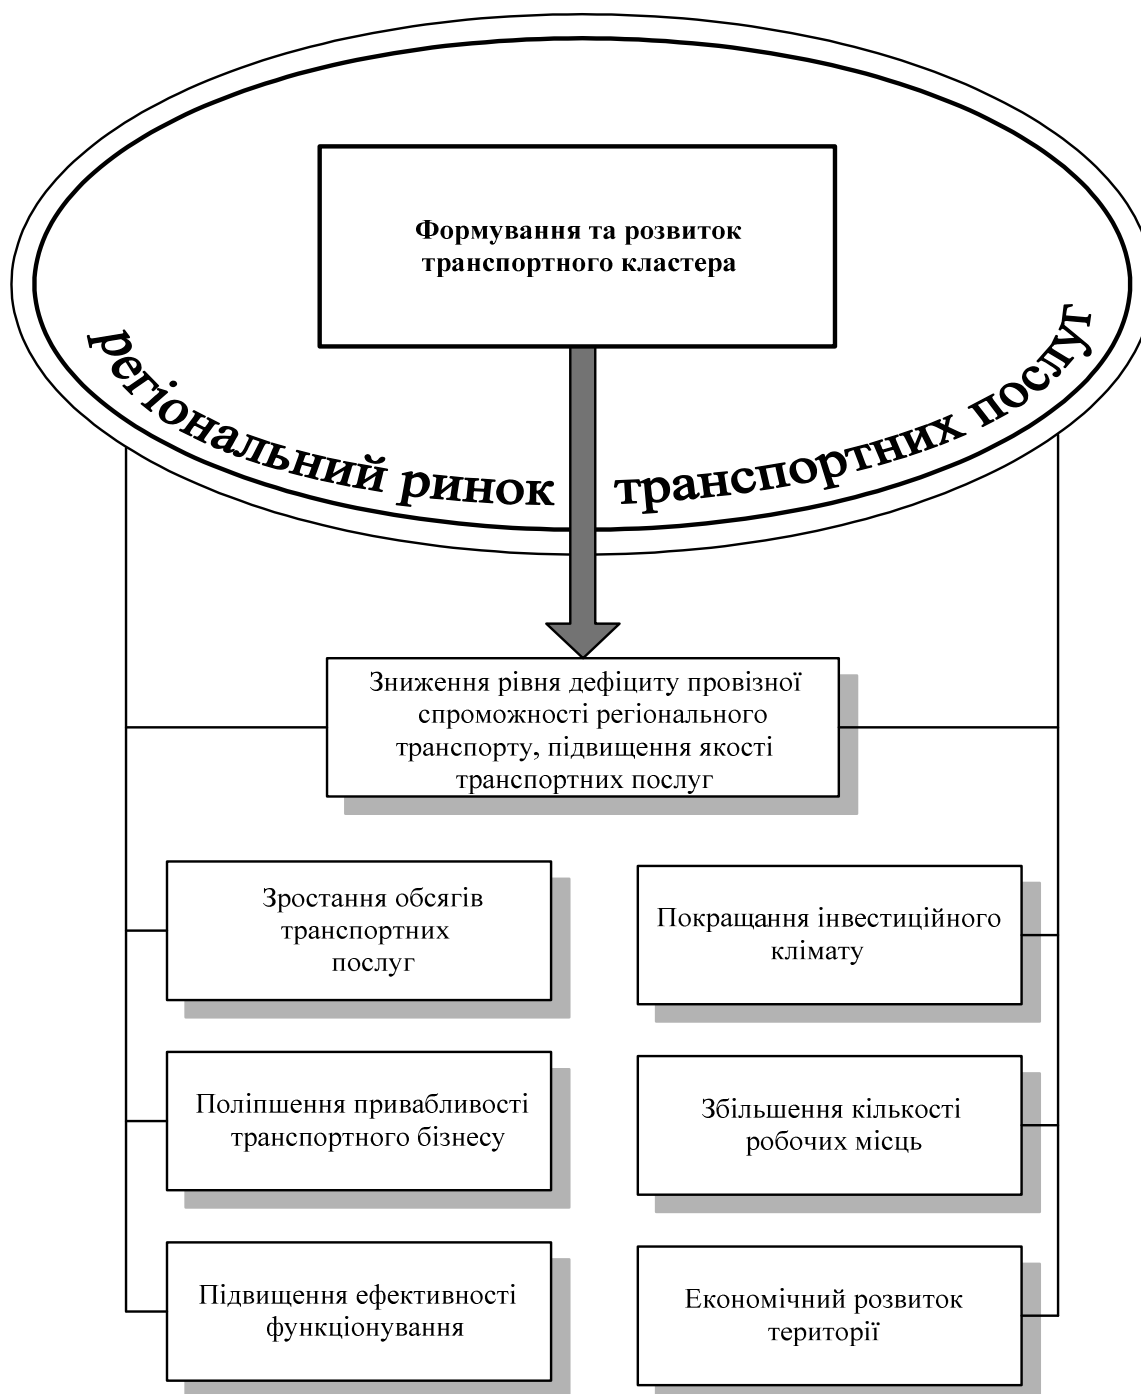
Формування та розвиток транспортного кластера

регіональний ринок транспортних послуг

Зниження рівня дефіциту провізної спроможності регіонального транспорту, підвищення якості транспортних послуг

Зростання обсягів транспортних послуг

Покращання інвестиційного клімату

Поліпшення привабливості транспортного бізнесу

Збільшення кількості робочих місць

Підвищення ефективності функціонування

Економічний розвиток території